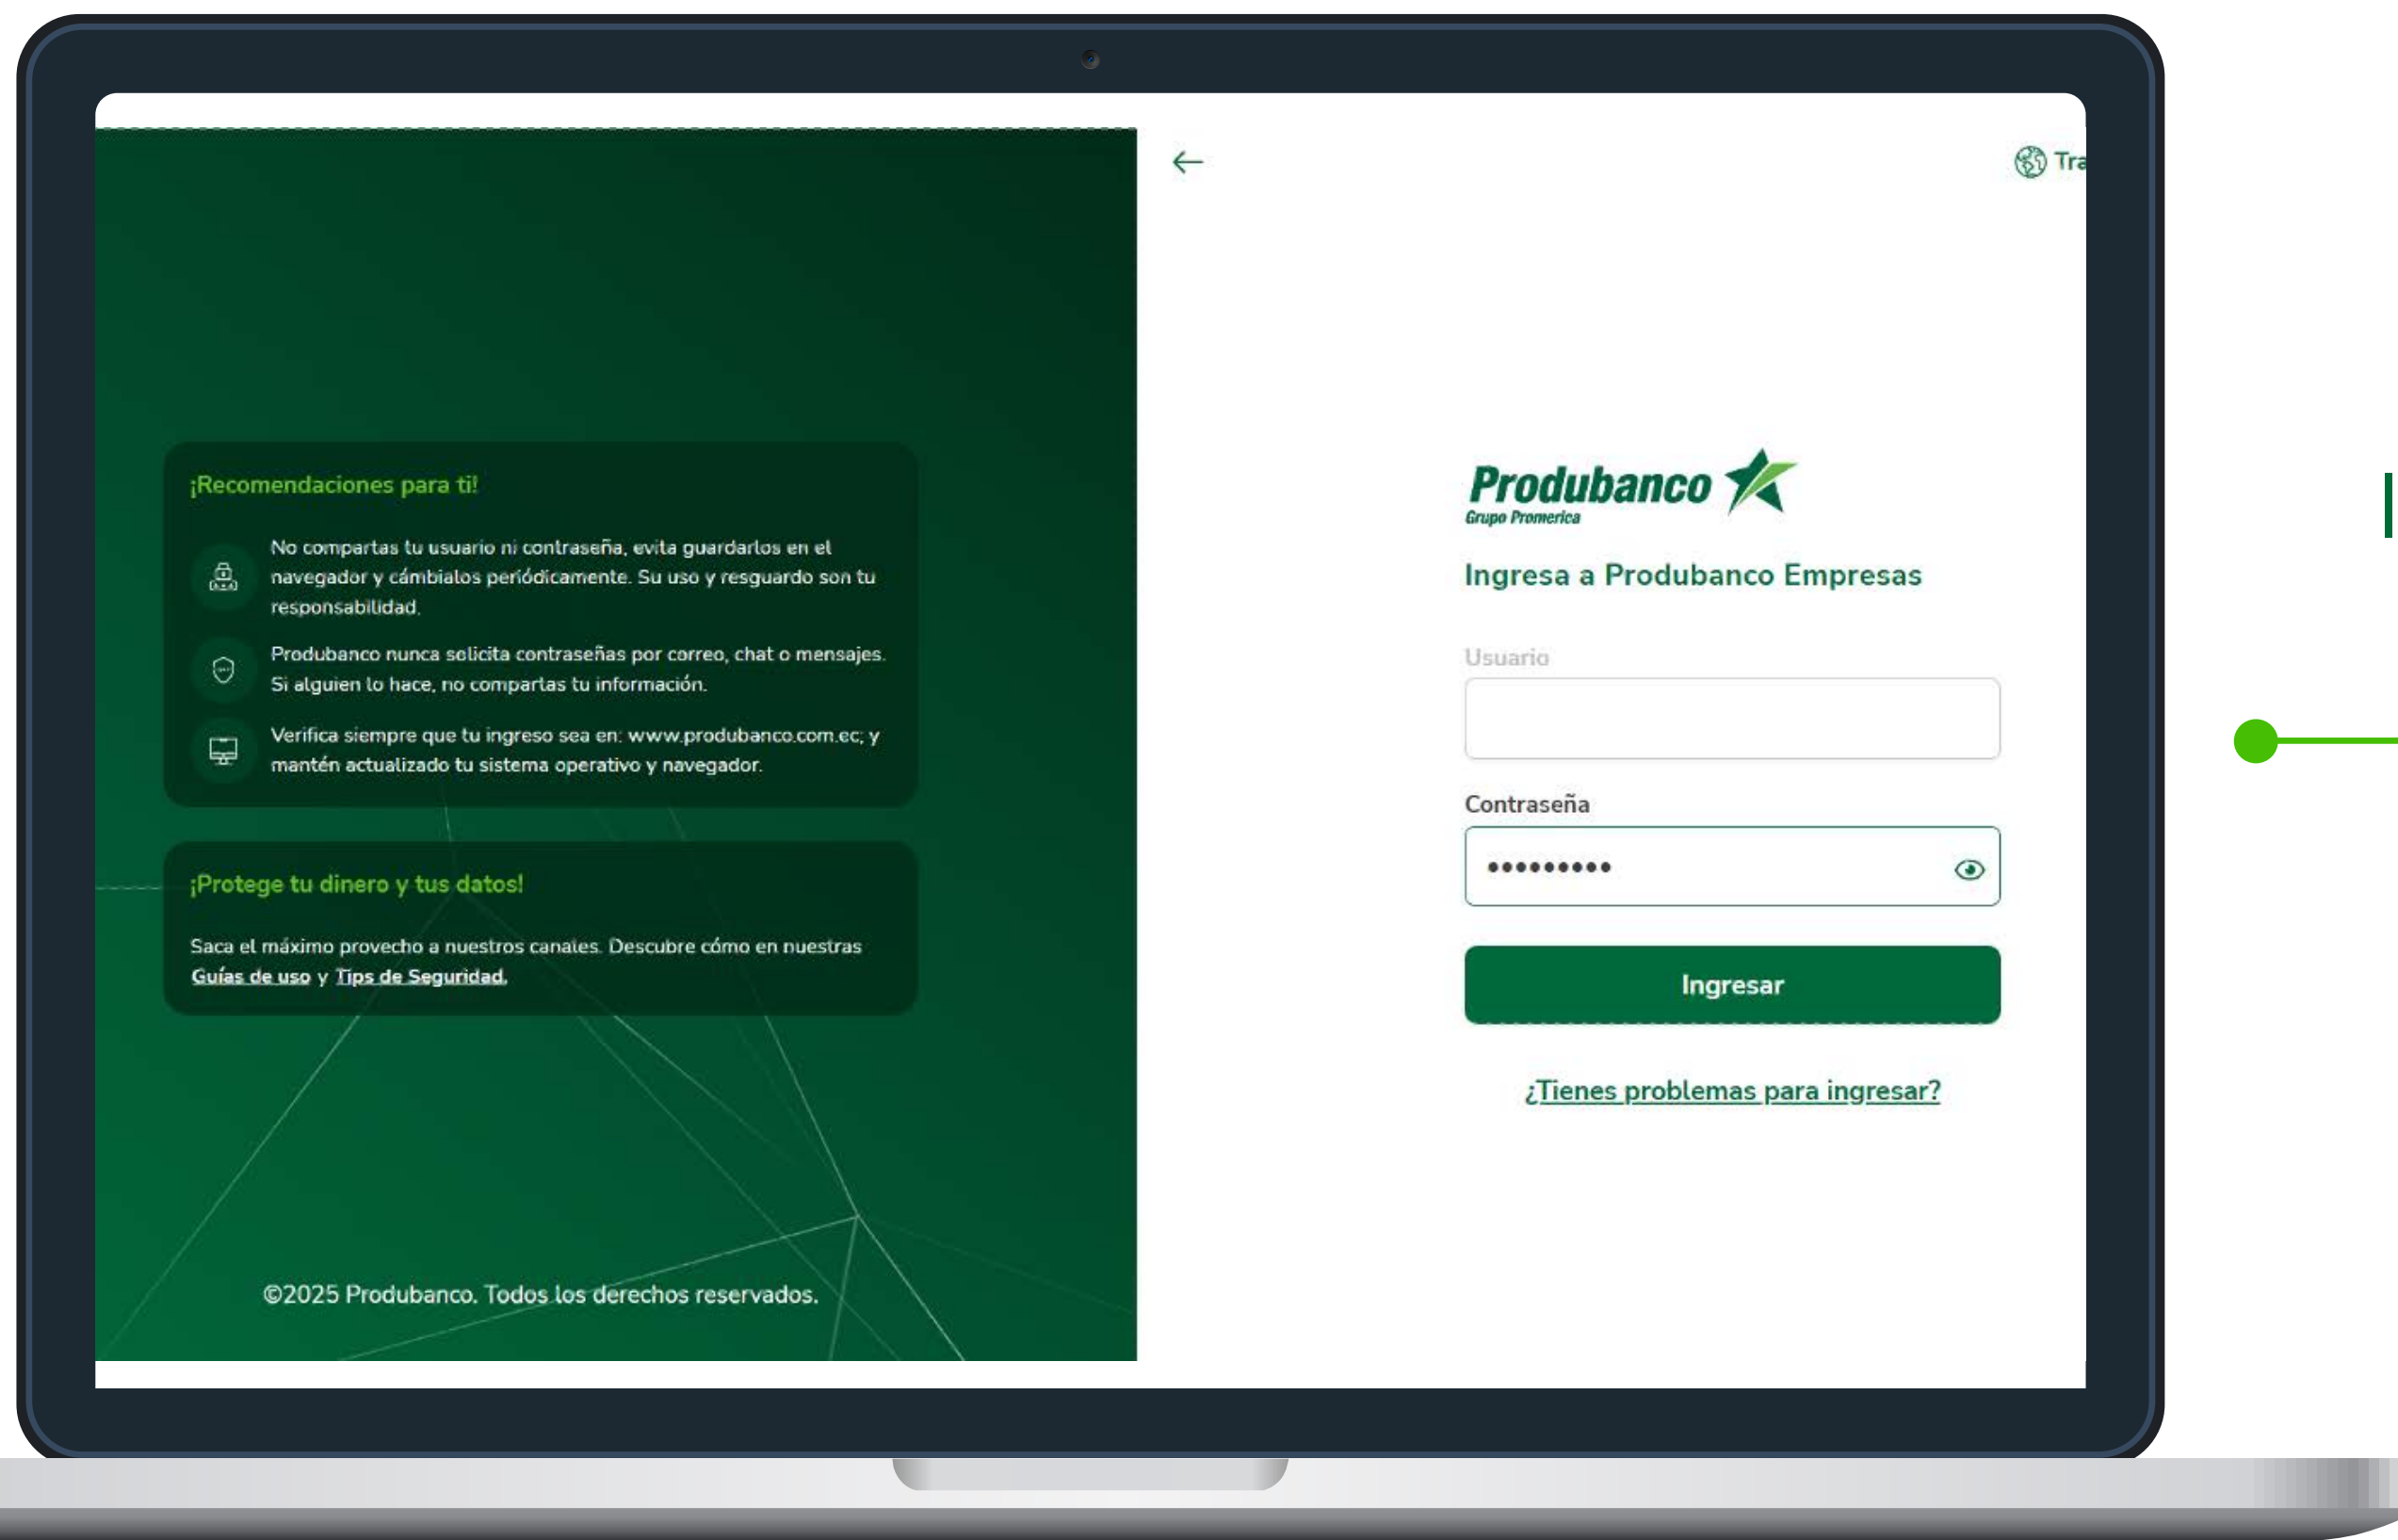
¡Recomendaciones para ti!

No compartas tu usuario ni contraseña, evita guardarlos en el navegador y cámbialos periódicamente. Su uso y resguardo son tu responsabilidad.

Produbanco nunca solicita contraseñas por correo, chat o mensajes. Si alguien lo hace, no compartas tu información.

Verifica siempre que tu ingreso sea en: www.produbanco.com.ec; y mantén actualizado tu sistema operativo y navegador.

¡Protege tu dinero y tus datos!

Saca el máximo provecho a nuestros canales. Descubre cómo en nuestras Guías de uso y Tips de Seguridad.

©2025 Produbanco. Todos los derechos reservados.

Tra

Produbanco
Grupo Promerica

Ingresa a Produbanco Empresas

Usuario

Contraseña

•••••••••

Ingresar

¿Tienes problemas para ingresar?